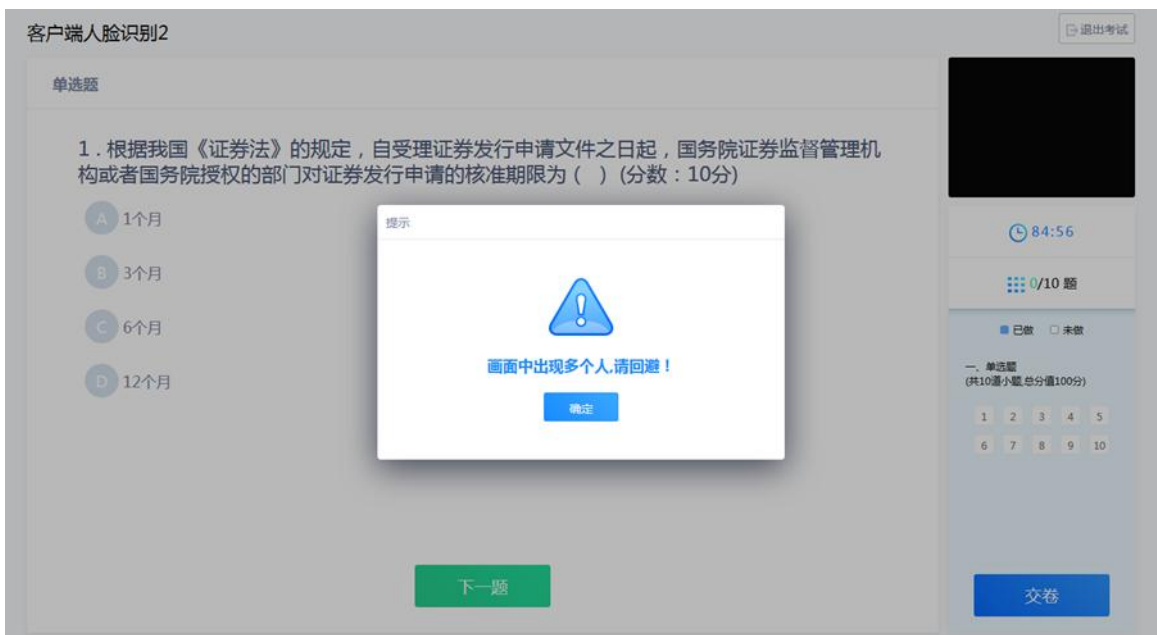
客户端人脸识别2

退出考试

单选题

1．根据我国《证券法》的规定，自受理证券发行申请文件之日起，国务院证券监督管理机构或者国务院授权的部门对证券发行申请的核准期限为（ ）(分数：10分)

A 1个月

B 3个月

C 6个月

D 12个月

提示

画面中出现多个人,请回避！

确定

84:56

0/10 题

已做 未做

一、单选题
(共10道小题,总分值100分)

| 1 | 2 | 3 | 4 | 5 |
|---|---|---|---|---|
| 6 | 7 | 8 | 9 | 10 |

下一题

交卷